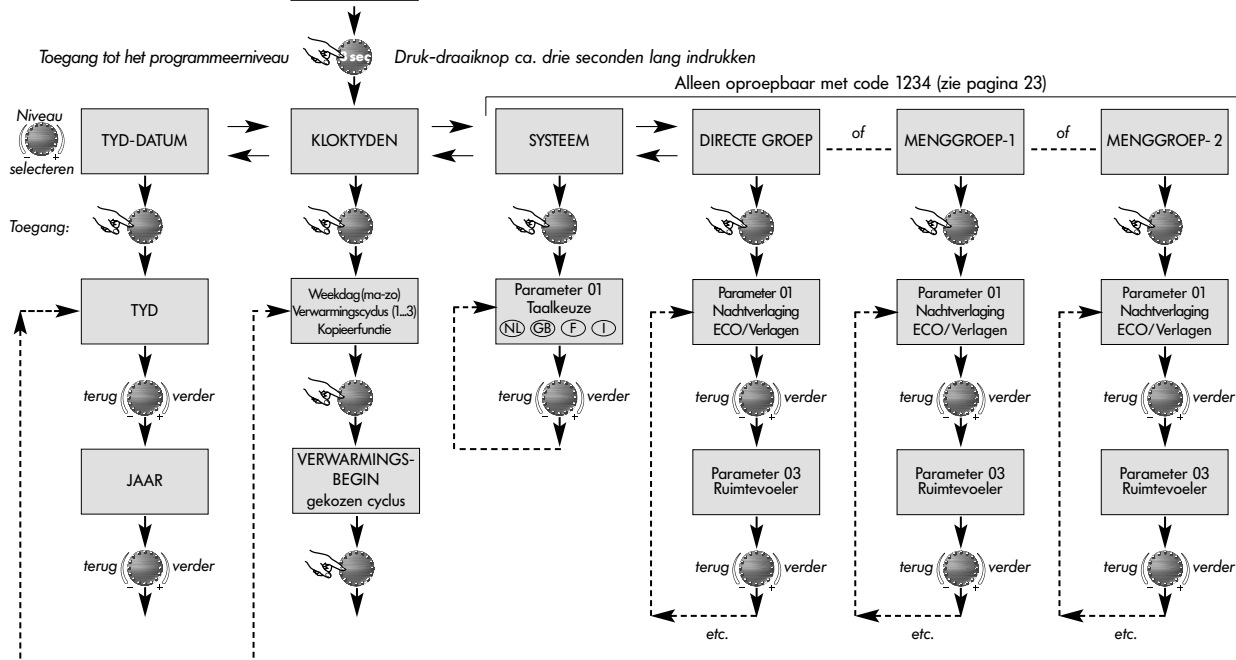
Toegang tot het programmeerniveau 3 sec Druk-draaiknop ca. drie seconden lang indrukken

Alleen oproepbaar met code 1234 (zie pagina 23)

Niveau
- +
selecteren

TYD-DATUM

KLOKTYDEN

SYSTEEM

DIRECTE GROEP

of

MENGGROEP-1

of

MENGGROEP- 2

Toegang:

TYD

Weekdag(ma-zo) Verwarmingscyclus (1...3) Kopieerfunctie

Parameter 01 Taalkeuze
NL GB F I

Parameter 01 Nachtverlaging ECO/Verlagen

Parameter 01 Nachtverlaging ECO/Verlagen

Parameter 01 Nachtverlaging ECO/Verlagen

terug - + verder

terug - + verder

terug - + verder

terug - + verder

terug - + verder

JAAR

VERWARMINGS-BEGIN gekozen cyclus

Parameter 03 Ruimtevoeler

Parameter 03 Ruimtevoeler

Parameter 03 Ruimtevoeler

terug - + verder

terug - + verder

terug - + verder

terug - + verder

etc.

etc.

etc.